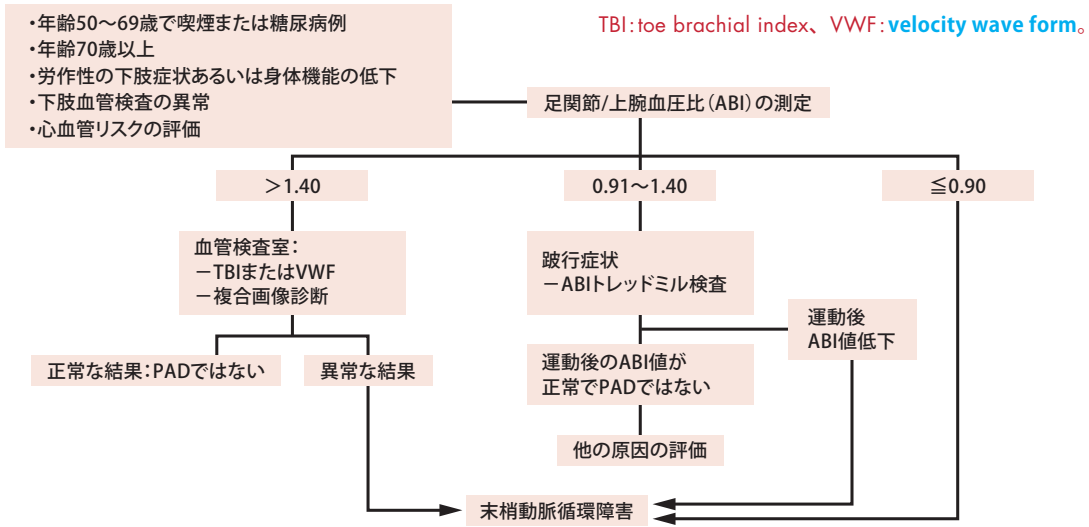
・年齢50〜69歳で喫煙または糖尿病例
・年齢70歳以上
・労作性の下肢症状あるいは身体機能の低下
・下肢血管検査の異常
・心血管リスクの評価

TBI：toe brachial index、VWF：velocity wave form。

足関節/上腕血圧比（ABI）の測定

＞1.40

0.91〜1.40

≦0.90

血管検査室：
ーTBIまたはVWF
ー複合画像診断

跛行症状
ーABIトレッドミル検査

運動後
ABI値低下

運動後のABI値が
正常でPADではない

正常な結果：PADではない

異常な結果

他の原因の評価

末梢動脈循環障害